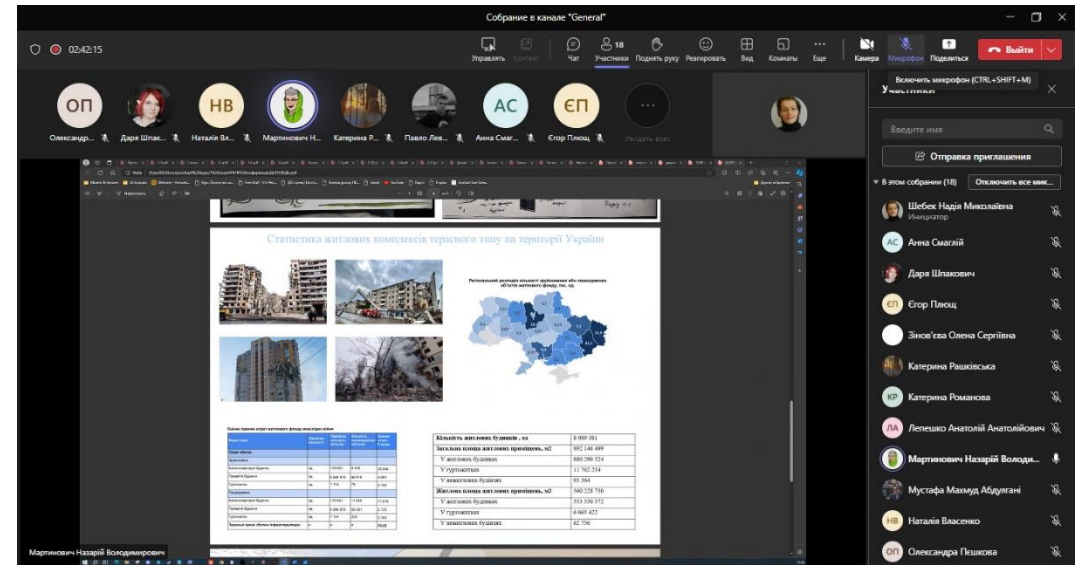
Собрание в канале "General"

02:42:15

Управлять Контент Чат 18 Участники Поднять руку Реагировать Вид Комнаты Еще Камера Микрофон Поделиться Выйти

Включить микрофон (CTRL+SHIFT+M)

ОП Олександр...
Дарія Шпак...
НВ Наталія Вл...
Мартинович Н...
Катерина Р...
Павло Лев...
АС Анна Смаг...
ЄП Єгор Плющ
Увидеть всех

Участники

Введите имя

Отправка приглашения

В этом собрании (18) Отключить все мик...

Шебек Надія Миколаївна
Инициатор
Анна Смаглій
Дарія Шпакович
Єгор Плющ
Зінов'єва Олена Сергіївна
Катерина Рашківська
Катерина Романова
Лепешко Анатолій Анатолійович
Мартинович Назарій Володи...
Мустафа Махмуд Абдулгані
Наталія Власенко
Олександра Пешкова

Статистика житлових комплексів терасного типу на території України

Регіональний розподіл кількості зруйнованих або пошкоджених об'єктів житлового фонду, тис. од.

| Кількість житлових будинків , од | 8 009 381 |
|---|---|
| Загальна площа житлових приміщень, м2 | 892 146 499 |
| У житлових будинках | 880 290 524 |
| У гуртожитках | 11 762 254 |
| У нежитлових будинках | 93 364 |
| Житлова площа житлових приміщень, м2 | 560 226 750 |
| У житлових будинках | 553 330 572 |
| У гуртожитках | 6 665 422 |
| У нежитлових будинках | 62 756 |

Мартинович Назарій Володимирович